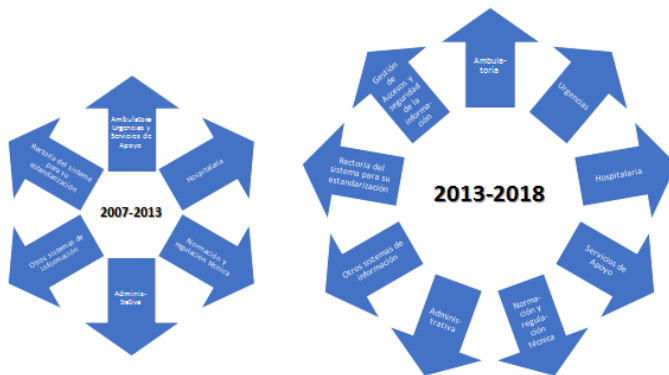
Ambulatoria Urgencias y Servicios de Apoyo

Hospitalaria

Normación y regulación técnica

Adminis-trativa

Otros sistemas de información

Rectoría del sistema para su estandarización

2007-2013

Ambula-torio

Urgencias

Hospitalaria

Servicios de Apoyo

Norma-ción y regula-ción técnica

Admini-trativa

Otros sistemas de información

Rectoría del sistema para su estandarización

Gestión de Accesos y seguridad de la infor-mación

2013-2018